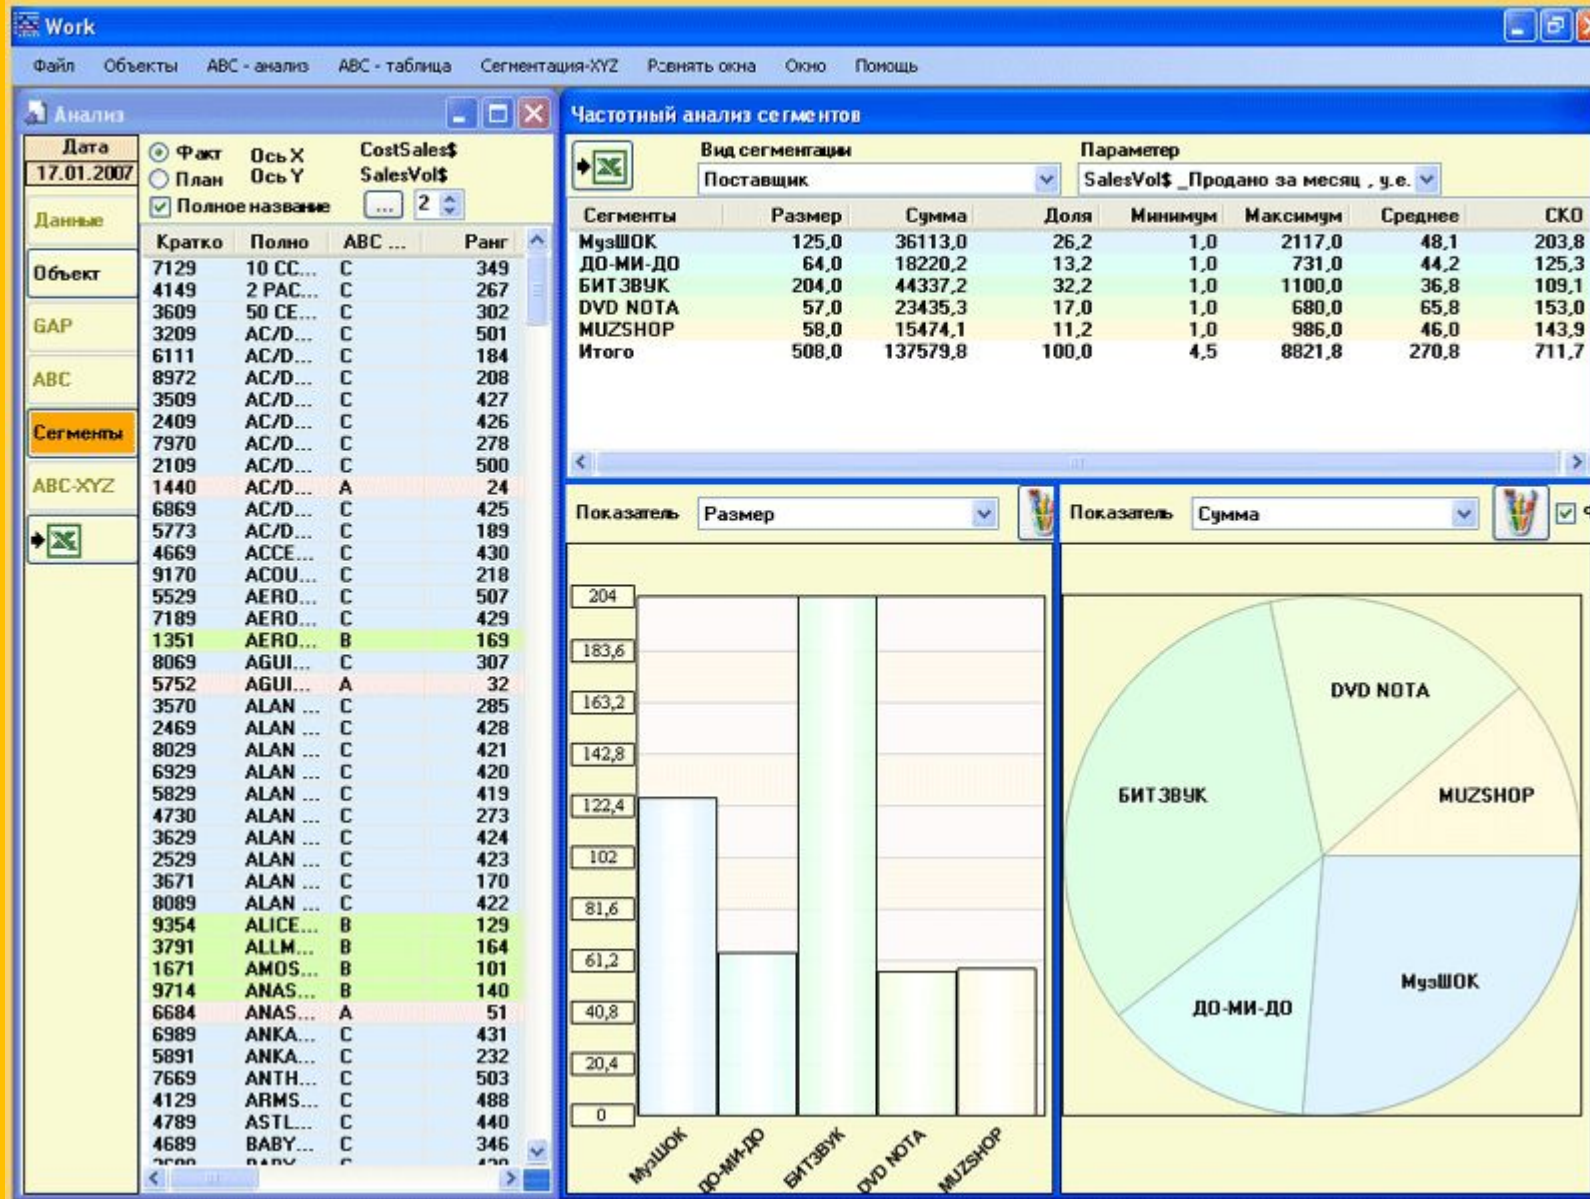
Work

Файл Объекты ABC - анализ ABC - таблица Сегментация-XYZ Ровнять окна Окно Помощь

Анализ

Дата
17.01.2007

Факт Ось X CostSales$
План Ось Y SalesVol$
Полное название ... 2

Данные
Объект
GAP
ABC
Сегменты
ABC-XYZ

| Кратко | Полно | ABC ... | Ранг |
|---|---|---|---|
| 7129 | 10 CC... | C | 349 |
| 4149 | 2 PAC... | C | 267 |
| 3609 | 50 CE... | C | 302 |
| 3209 | AC/D... | C | 501 |
| 6111 | AC/D... | C | 184 |
| 8972 | AC/D... | C | 208 |
| 3509 | AC/D... | C | 427 |
| 2409 | AC/D... | C | 426 |
| 7970 | AC/D... | C | 278 |
| 2109 | AC/D... | C | 500 |
| 1440 | AC/D... | A | 24 |
| 6869 | AC/D... | C | 425 |
| 5773 | AC/D... | C | 189 |
| 4669 | ACCE... | C | 430 |
| 9170 | ACOU... | C | 218 |
| 5529 | AERO... | C | 507 |
| 7189 | AERO... | C | 429 |
| 1351 | AERO... | B | 169 |
| 8069 | AGUI... | C | 307 |
| 5752 | AGUI... | A | 32 |
| 3570 | ALAN ... | C | 285 |
| 2469 | ALAN ... | C | 428 |
| 8029 | ALAN ... | C | 421 |
| 6929 | ALAN ... | C | 420 |
| 5829 | ALAN ... | C | 419 |
| 4730 | ALAN ... | C | 273 |
| 3629 | ALAN ... | C | 424 |
| 2529 | ALAN ... | C | 423 |
| 3671 | ALAN ... | C | 170 |
| 8089 | ALAN ... | C | 422 |
| 9354 | ALICE... | B | 129 |
| 3791 | ALLM... | B | 164 |
| 1671 | AMOS... | B | 101 |
| 9714 | ANAS... | B | 140 |
| 6684 | ANAS... | A | 51 |
| 6989 | ANKA... | C | 431 |
| 5891 | ANKA... | C | 232 |
| 7669 | ANTH... | C | 503 |
| 4129 | ARMS... | C | 488 |
| 4789 | ASTL... | C | 440 |
| 4689 | BABY... | C | 346 |

Частотный анализ сегментов

Вид сегментации
Поставщик
Параметер
SalesVol$ _Продано за месяц , у.е.

| Сегменты | Размер | Сумма | Доля | Минимум | Максимум | Среднее | СКО |
|---|---|---|---|---|---|---|---|
| МузШОК | 125,0 | 36113,0 | 26,2 | 1,0 | 2117,0 | 48,1 | 203,8 |
| ДО-МИ-ДО | 64,0 | 18220,2 | 13,2 | 1,0 | 731,0 | 44,2 | 125,3 |
| БИТЗВУК | 204,0 | 44337,2 | 32,2 | 1,0 | 1100,0 | 36,8 | 109,1 |
| DVD NOTA | 57,0 | 23435,3 | 17,0 | 1,0 | 680,0 | 65,8 | 153,0 |
| MUZSHOP | 58,0 | 15474,1 | 11,2 | 1,0 | 986,0 | 46,0 | 143,9 |
| Итого | 508,0 | 137579,8 | 100,0 | 4,5 | 8821,8 | 270,8 | 711,7 |

Показатель Размер

204
183,6
163,2
142,8
122,4
102
81,6
61,2
40,8
20,4
0

МузШОК ДО-МИ-ДО БИТЗВУК DVD NOTA MUZSHOP

Показатель Сумма

DVD NOTA
БИТЗВУК
MUZSHOP
МузШОК
ДО-МИ-ДО